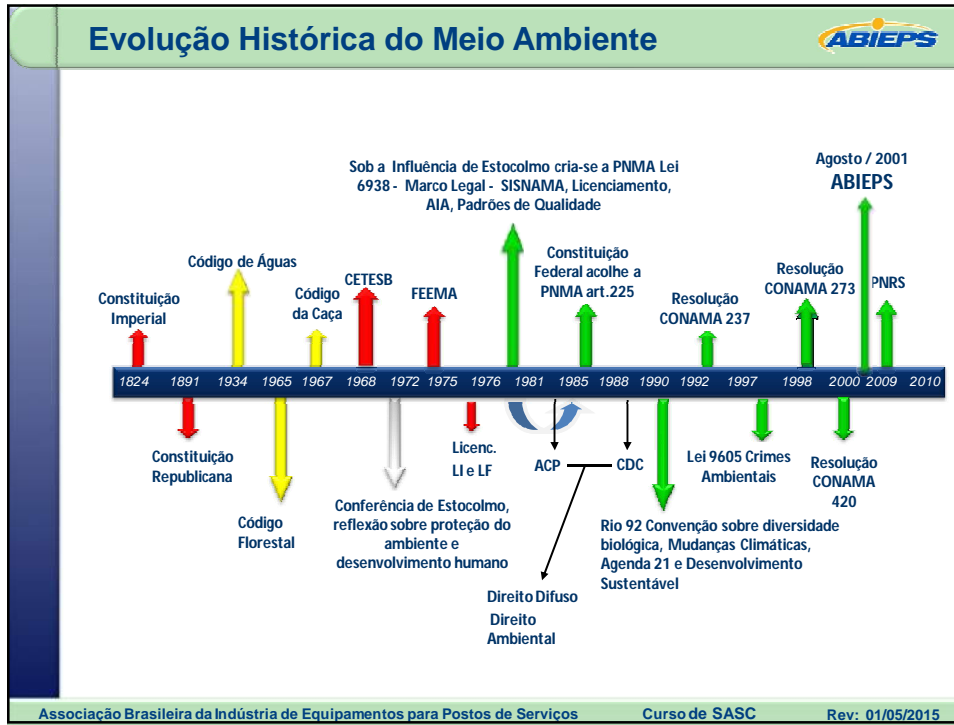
Evolução Histórica do Meio Ambiente

ABIEPS

Sob a Influência de Estocolmo cria-se a PNMA Lei 6938 - Marco Legal - SISNAMA, Licenciamento, AIA, Padrões de Qualidade

Agosto / 2001
ABIEPS

Código de Águas

Constituição Federal acolhe a PNMA art.225

Resolução CONAMA 273

CETESB

Código da Caça

FEEMA

PNRS

Constituição Imperial

Resolução CONAMA 237

1824 1891 1934 1965 1967 1968 1972 1975 1976 1981 1985 1988 1990 1992 1997 1998 2000 2009 2010

Constituição Republicana

Licenc. LI e LF

ACP

CDC

Lei 9605 Crimes Ambientais

Resolução CONAMA 420

Código Florestal

Conferência de Estocolmo, reflexão sobre proteção do ambiente e desenvolvimento humano

Rio 92 Convenção sobre diversidade biológica, Mudanças Climáticas, Agenda 21 e Desenvolvimento Sustentável

Direito Difuso
Direito Ambiental

Associação Brasileira da Indústria de Equipamentos para Postos de Serviços

Curso de SASC

Rev: 01/05/2015